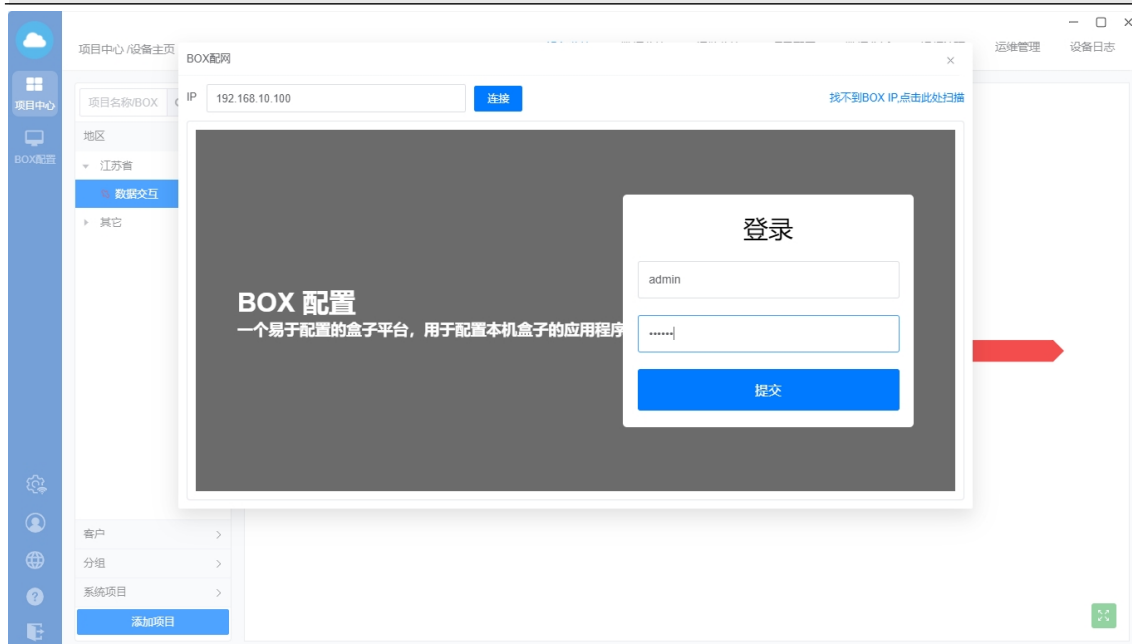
项目中心

BOX配置

项目中心 /设备主页

运维管理

设备日志

项目名称/BOX

地区

江苏省

数据交互

其它

BOX配网

×

IP 192.168.10.100

连接

找不到BOX IP,点击此处扫描

BOX 配置

一个易于配置的盒子平台，用于配置本机盒子的应用程序

登录

admin

••••••

提交

客户

分组

系统项目

添加项目